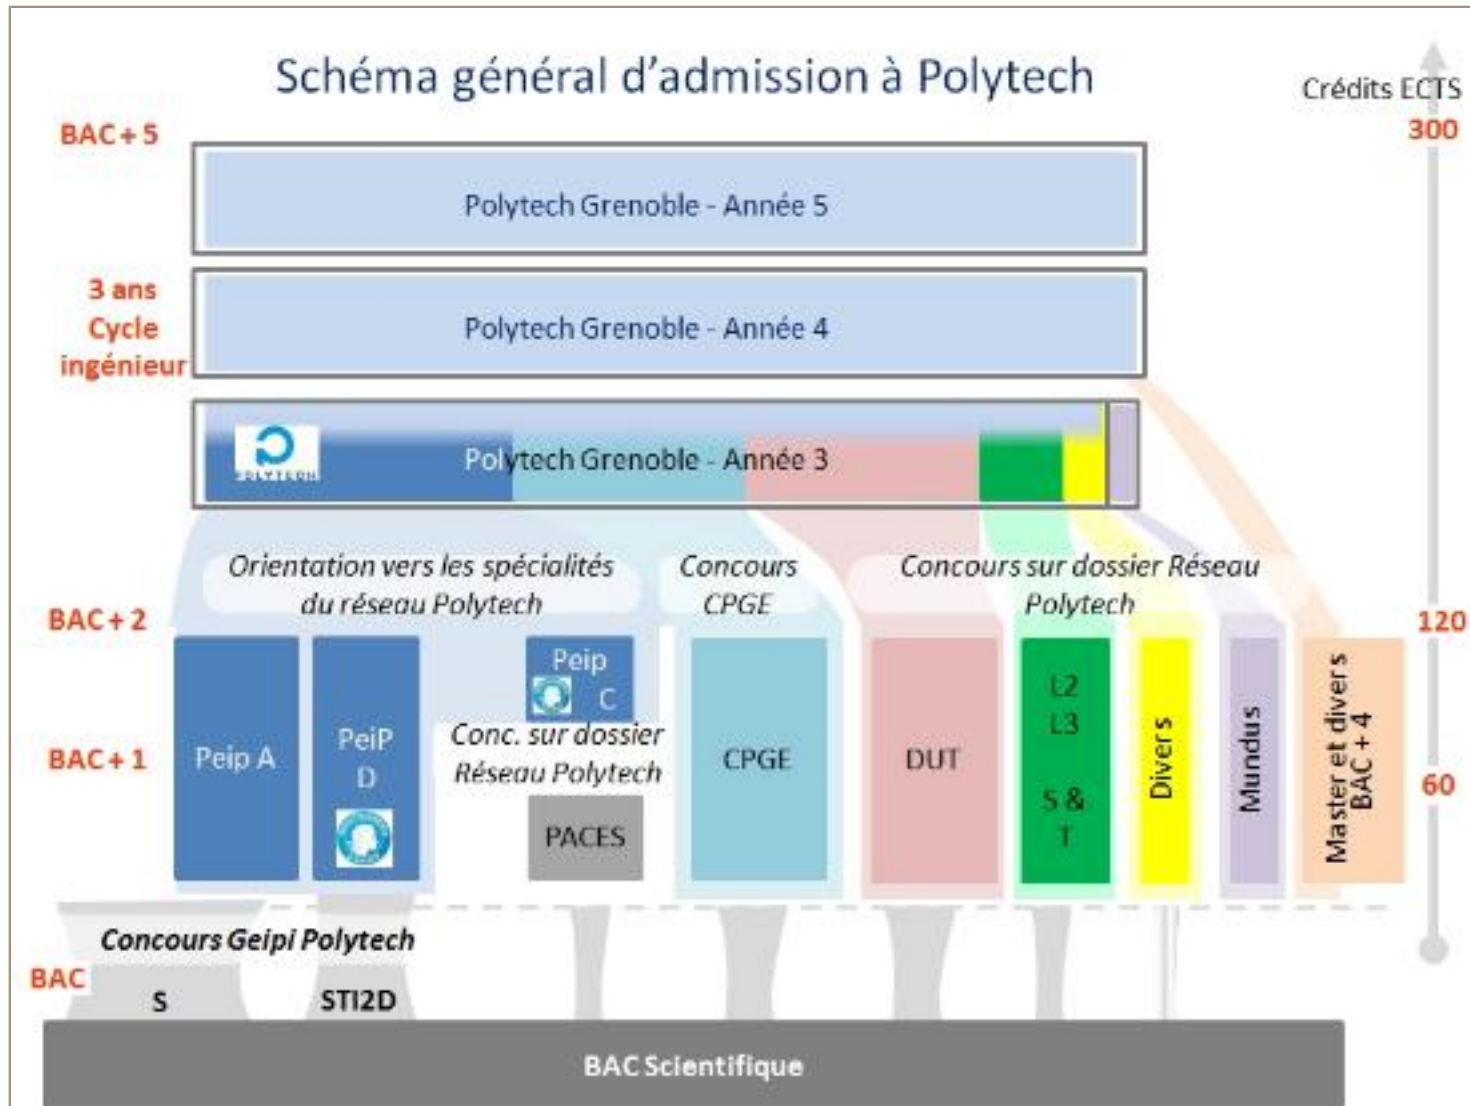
Schéma général d'admission à Polytech

Crédits ECTS

300

BAC+5

Polytech Grenoble - Année 5

3 ans Cycle ingénieur

Polytech Grenoble - Année 4

Polytech Grenoble - Année 3

Orientation vers les spécialités du réseau Polytech

Concours CPGE

Concours sur dossier Réseau Polytech

BAC+2

120

BAC+1

Peip A

PeiP D

Peip C

Conc. sur dossier Réseau Polytech

PACES

CPGE

DUT

L2 L3 S & T

Divers

Mundus

Master et divers BAC+4

60

Concours Geipi Polytech

BAC

S

STI2D

BAC Scientifique